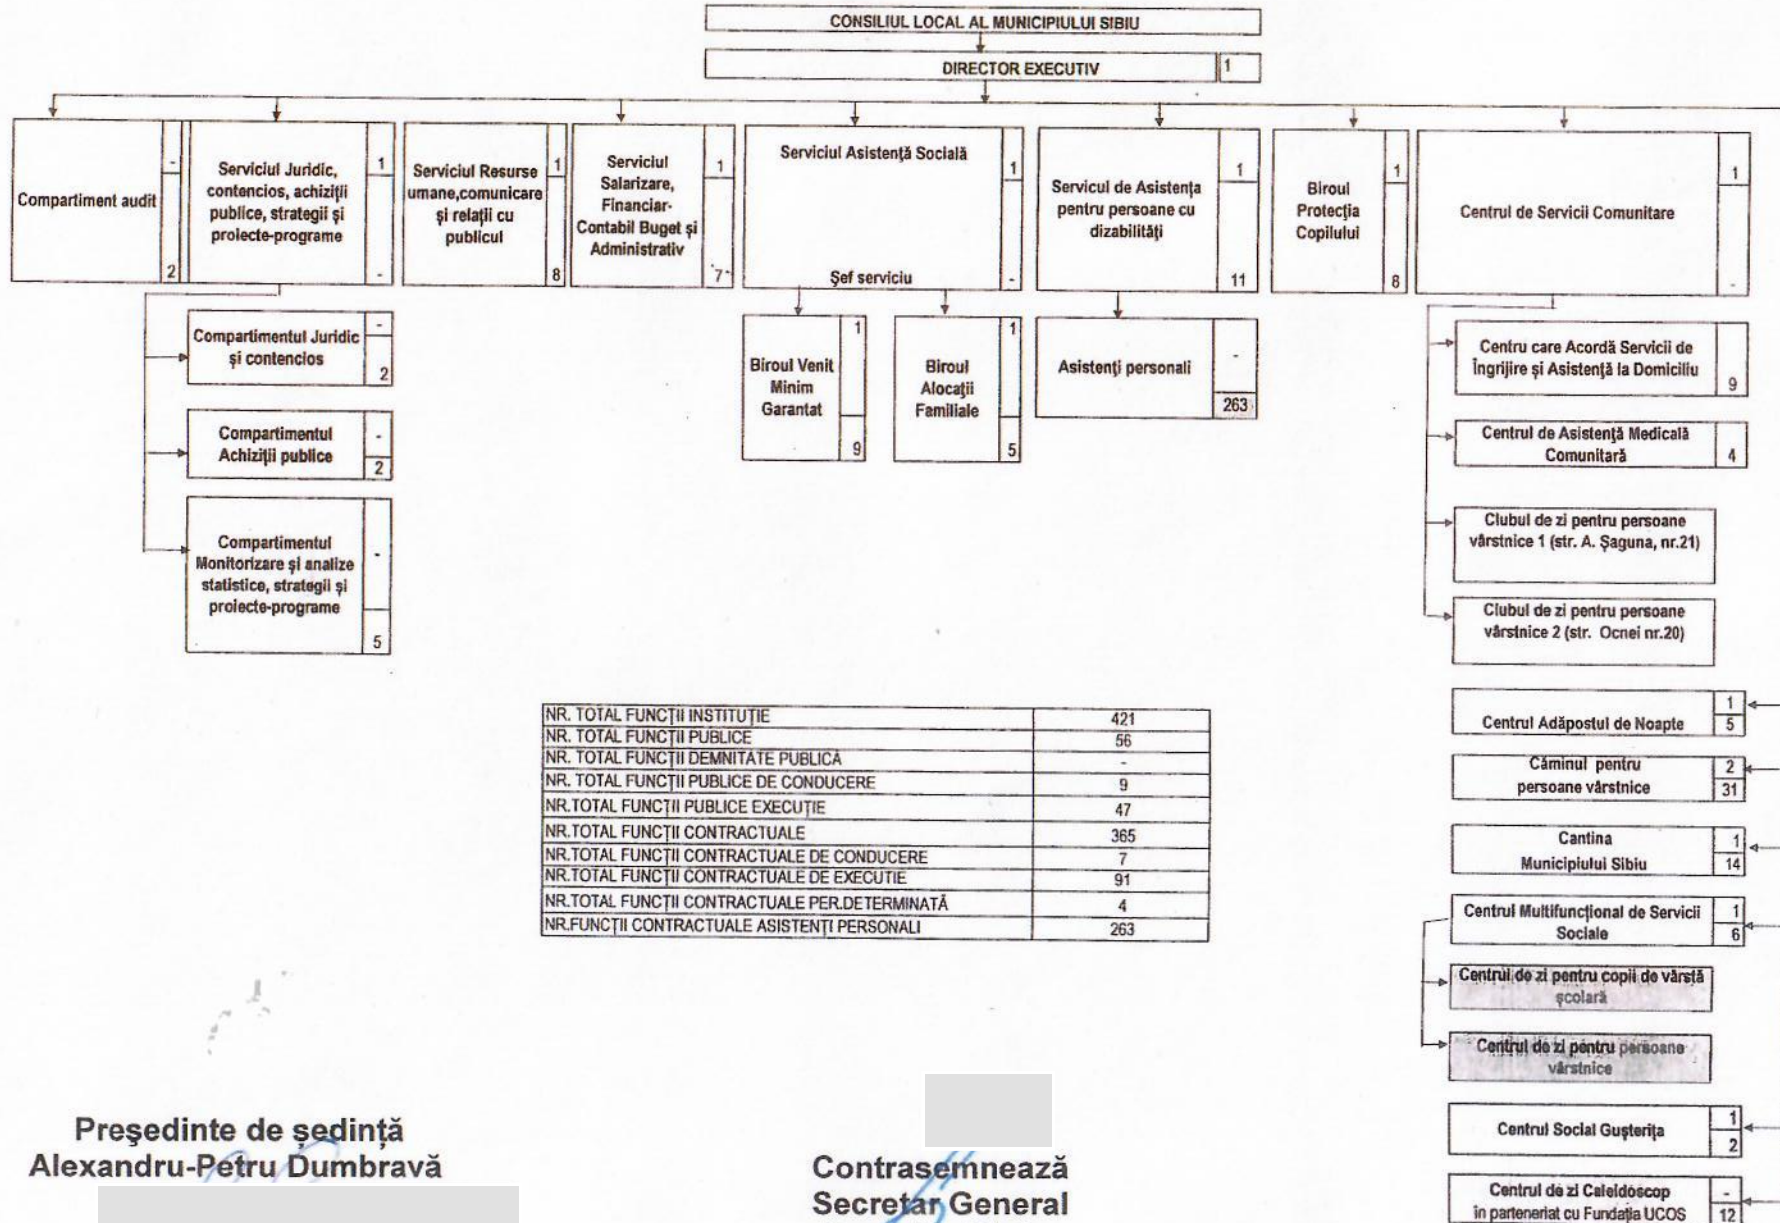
CONSILIUL LOCAL AL MUNICIPIULUI SIBIU

DIRECTOR EXECUTIV 1

Compartiment audit - 2

Serviciul Juridic, contencios, achiziţii publice, strategii şi proiecte-programe 1 -

Serviciul Resurse umane,comunicare şi relaţii cu publicul 1 8

Serviciul Salarizare, Financiar-Contabil Buget şi Administrativ 1 7

Serviciul Asistenţă Socială 1 -
Şef serviciu

Servicul de Asistenţa pentru persoane cu dizabilităţi 1 11

Biroul Protecţia Copilului 1 8

Centrul de Servicii Comunitare 1 -

Compartimentul Juridic şi contencios - 2

Compartimentul Achiziţii publice - 2

Compartimentul Monitorizare şi analize statistice, strategii şi proiecte-programe - 5

Biroul Venit Minim Garantat 1 9

Biroul Alocaţii Familiale 1 5

Asistenţi personali - 263

Centru care Acordă Servicii de Îngrijire şi Asistenţă la Domiciliu 9

Centrul de Asistenţă Medicală Comunitară 4

Clubul de zi pentru persoane vârstnice 1 (str. A. Şaguna, nr.21)

Clubul de zi pentru persoane vârstnice 2 (str. Ocnei nr.20)

Centrul Adăpostul de Noapte 1 5

Căminul pentru persoane vârstnice 2 31

Cantina Municipiului Sibiu 1 14

Centrul Multifuncţional de Servicii Sociale 1 6

Centrul de zi pentru copii de vârstă şcolară

Centrul de zi pentru persoane vârstnice

Centrul Social Guşteriţa 1 2

Centrul de zi Caleidoscop în parteneriat cu Fundaţia UCOS - 12

| NR. TOTAL FUNCŢII INSTITUŢIE | 421 |
|---|---|
| NR. TOTAL FUNCŢII PUBLICE | 56 |
| NR. TOTAL FUNCŢII DEMNITATE PUBLICĂ | - |
| NR. TOTAL FUNCŢII PUBLICE DE CONDUCERE | 9 |
| NR.TOTAL FUNCŢII PUBLICE EXECUŢIE | 47 |
| NR.TOTAL FUNCŢII CONTRACTUALE | 365 |
| NR.TOTAL FUNCŢII CONTRACTUALE DE CONDUCERE | 7 |
| NR.TOTAL FUNCŢII CONTRACTUALE DE EXECUŢIE | 91 |
| NR.TOTAL FUNCŢII CONTRACTUALE PER.DETERMINATĂ | 4 |
| NR.FUNCŢII CONTRACTUALE ASISTENŢI PERSONALI | 263 |

Preşedinte de şedinţă
Alexandru-Petru Dumbravă

Contrasemnează
Secretar General